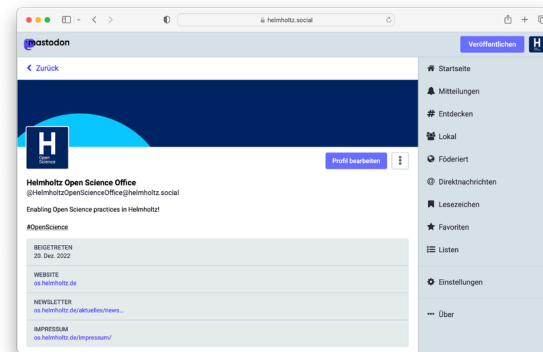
helmholtz.social

mastodon

Veröffentlichen

Zurück

H
Open Science

Profil bearbeiten

Helmholtz Open Science Office
@HelmholtzOpenScienceOffice@helmholtz.social

Enabling Open Science practices in Helmholtz!

#OpenScience

BEIGETRETEN
20. Dez. 2022

WEBSITE
os.helmholtz.de

NEWSLETTER
os.helmholtz.de/aktuelles/news...

IMPRESSUM
os.helmholtz.de/impressum/

Startseite
Mitteilungen
Entdecken
Lokal
Föderiert
Direktnachrichten
Lesezeichen
Favoriten
Listen
Einstellungen
Über